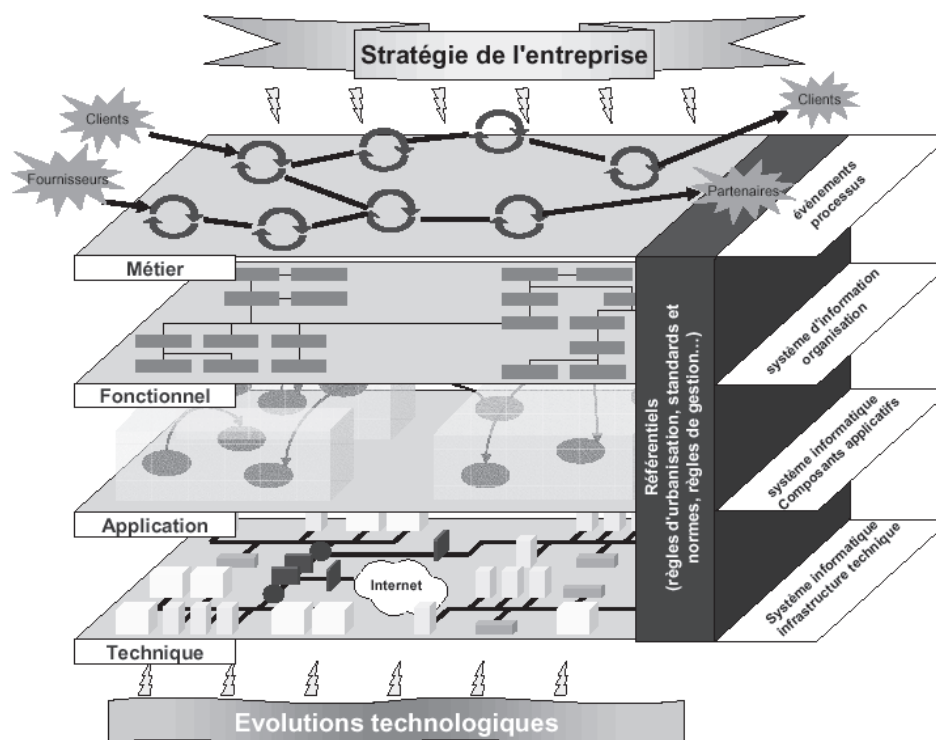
Stratégie de l'entreprise

Clients

Clients

Fournisseurs

Partenaires

évènements processus

Métier

système d'information organisation

Fonctionnel

Référentiels (régles d'urbanisation, standards et normes, régles de gestion...)

système informatique Composants applicatifs

Application

Internet

Système informatique infrastructure technique

Technique

Evolutions technologiques